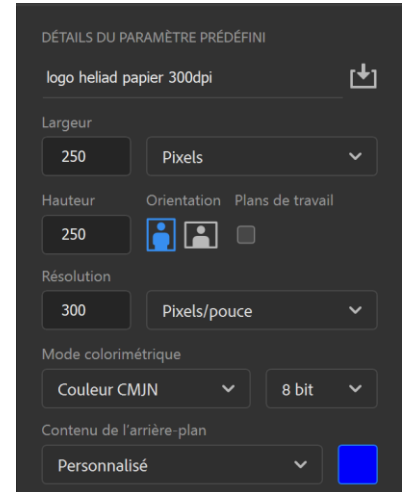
DÉTAILS DU PARAMÈTRE PRÉDÉFINI

logo heliad papier 300dpi

Largeur

250

Pixels

Hauteur

Orientation

Plans de travail

250

Résolution

300

Pixels/pouce

Mode colorimétrique

Couleur CMJN

8 bit

Contenu de l'arrière-plan

Personnalisé